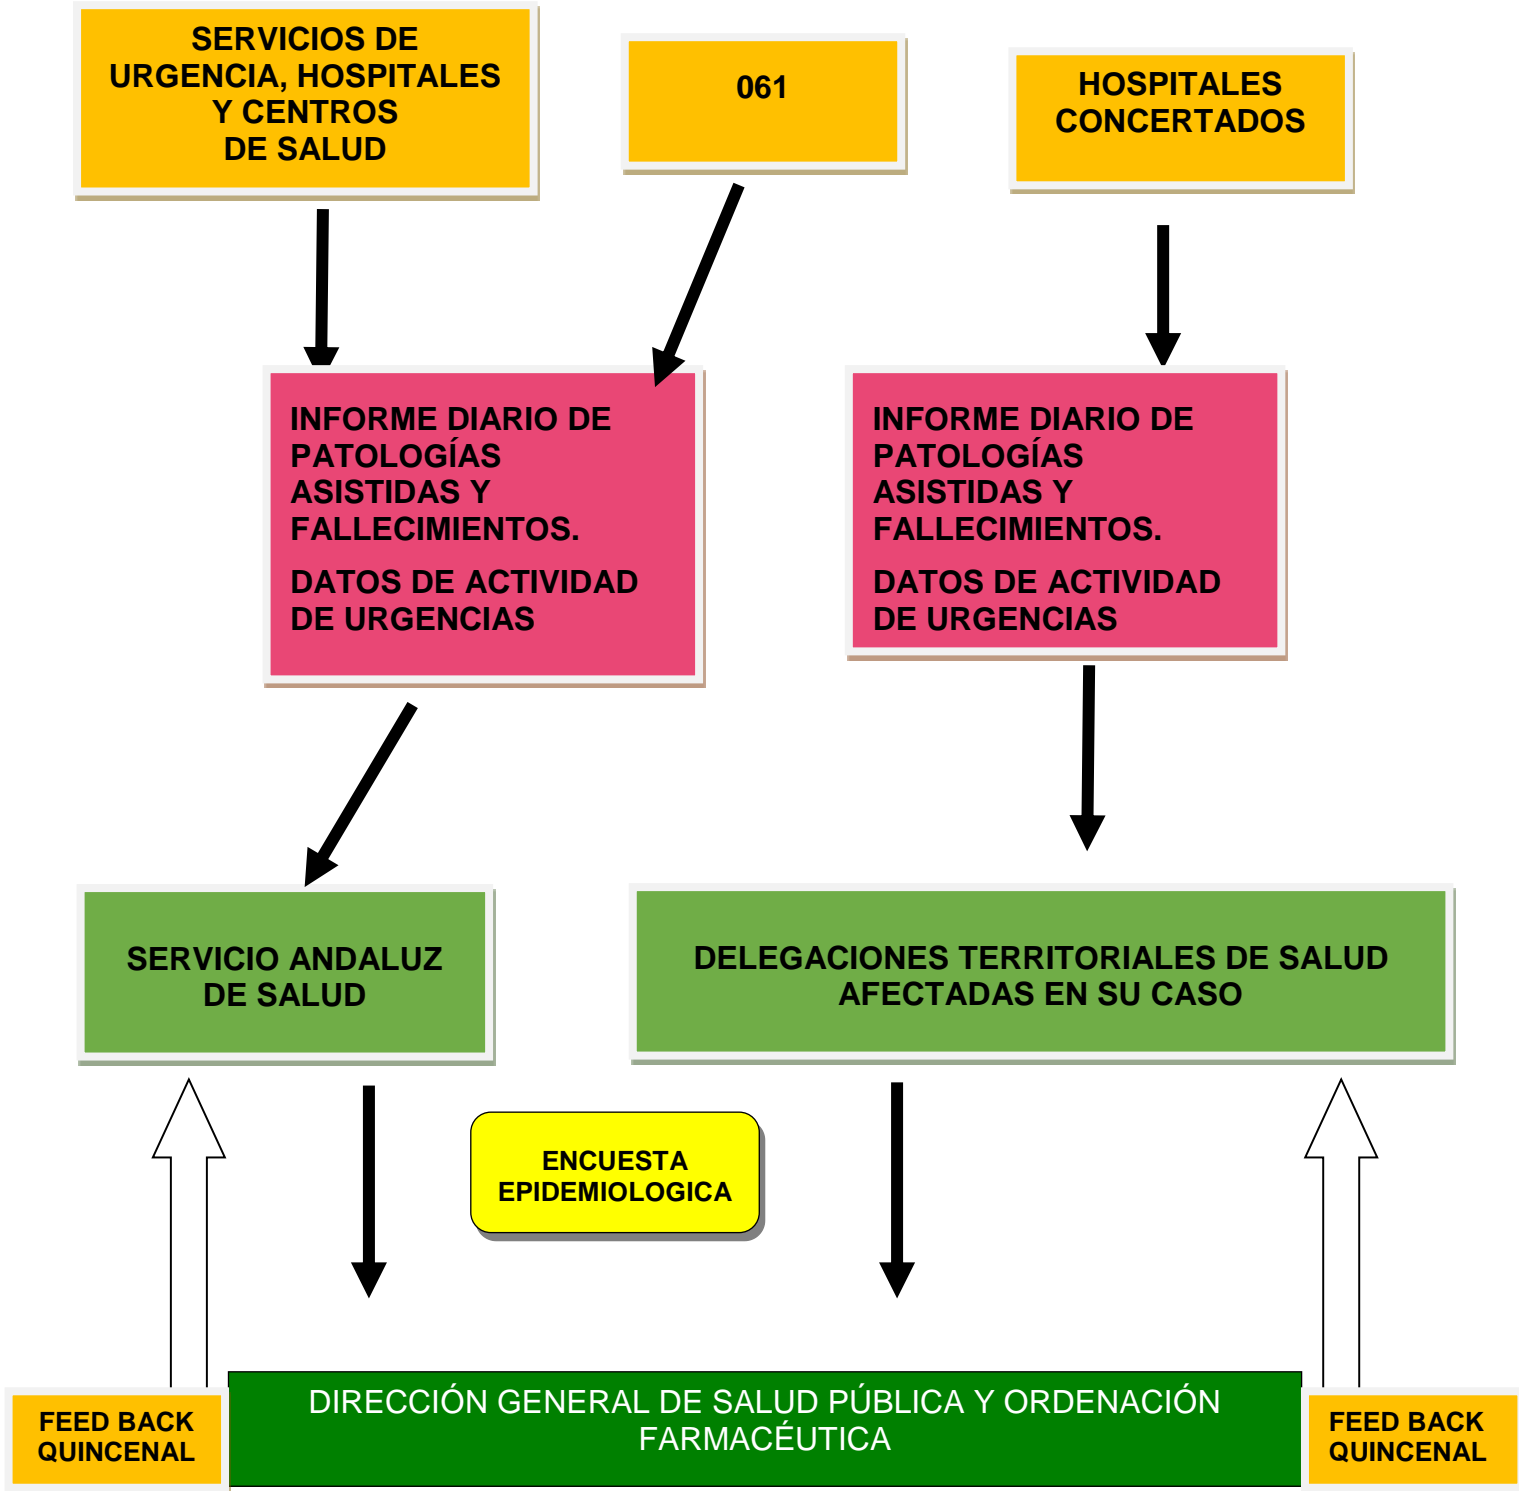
SERVICIOS DE URGENCIA, HOSPITALES Y CENTROS DE SALUD

061

HOSPITALES CONCERTADOS

INFORME DIARIO DE PATOLOGÍAS ASISTIDAS Y FALLECIMIENTOS.

DATOS DE ACTIVIDAD DE URGENCIAS

INFORME DIARIO DE PATOLOGÍAS ASISTIDAS Y FALLECIMIENTOS.

DATOS DE ACTIVIDAD DE URGENCIAS

SERVICIO ANDALUZ DE SALUD

DELEGACIONES TERRITORIALES DE SALUD AFECTADAS EN SU CASO

ENCUESTA EPIDEMIOLOGICA

FEED BACK QUINCENAL

DIRECCIÓN GENERAL DE SALUD PÚBLICA Y ORDENACIÓN FARMACÉUTICA

FEED BACK QUINCENAL